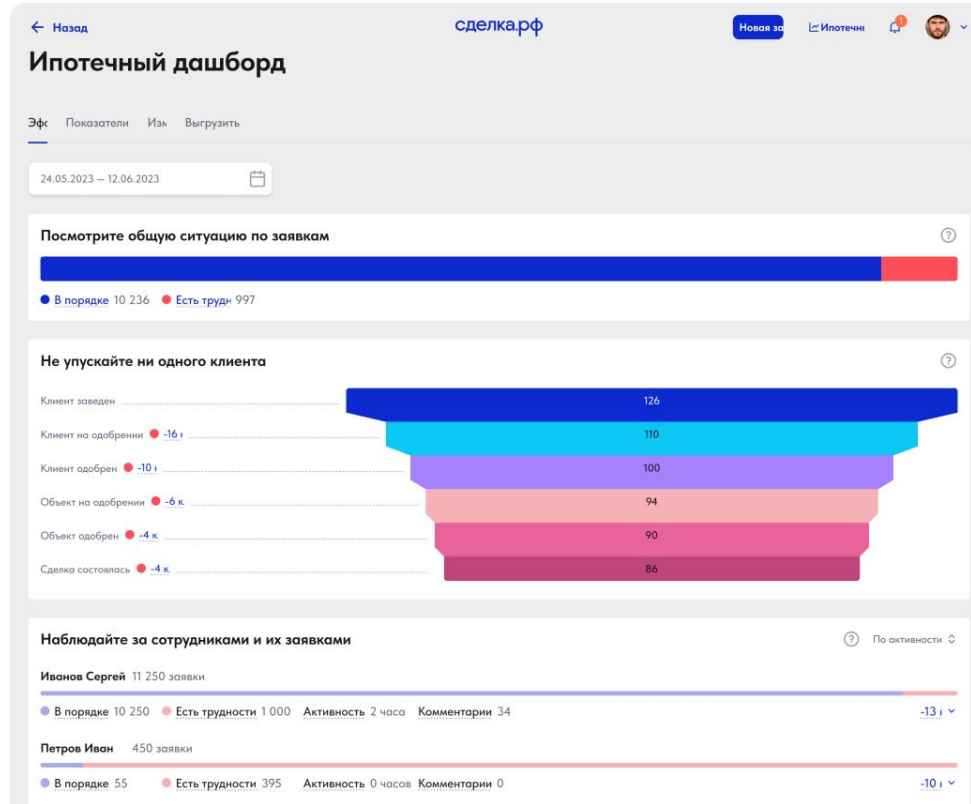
← Назад

сделка.рф

Новая за

Ипотечн

1

Ипотечный дашборд

Эфс Показатели Изм Выгрузить

24.05.2023 — 12.06.2023

Посмотрите общую ситуацию по заявкам

?

В порядке 10 236 Есть трудн 997

Не упускайте ни одного клиента

?

Клиент заведен 126

Клиент на одобрении -16 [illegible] 110

Клиент одобрен -10 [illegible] 100

Объект на одобрении -6 к 94

Объект одобрен -4 к 90

Сделка состоялась -4 к 86

Наблюдайте за сотрудниками и их заявками

?

По активности

Иванов Сергей 11 250 заявки

В порядке 10 250 Есть трудности 1 000 Активность 2 часа Комментарии 34

-13 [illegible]

Петров Иван 450 заявки

В порядке 55 Есть трудности 395 Активность 0 часов Комментарии 0

-10 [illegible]